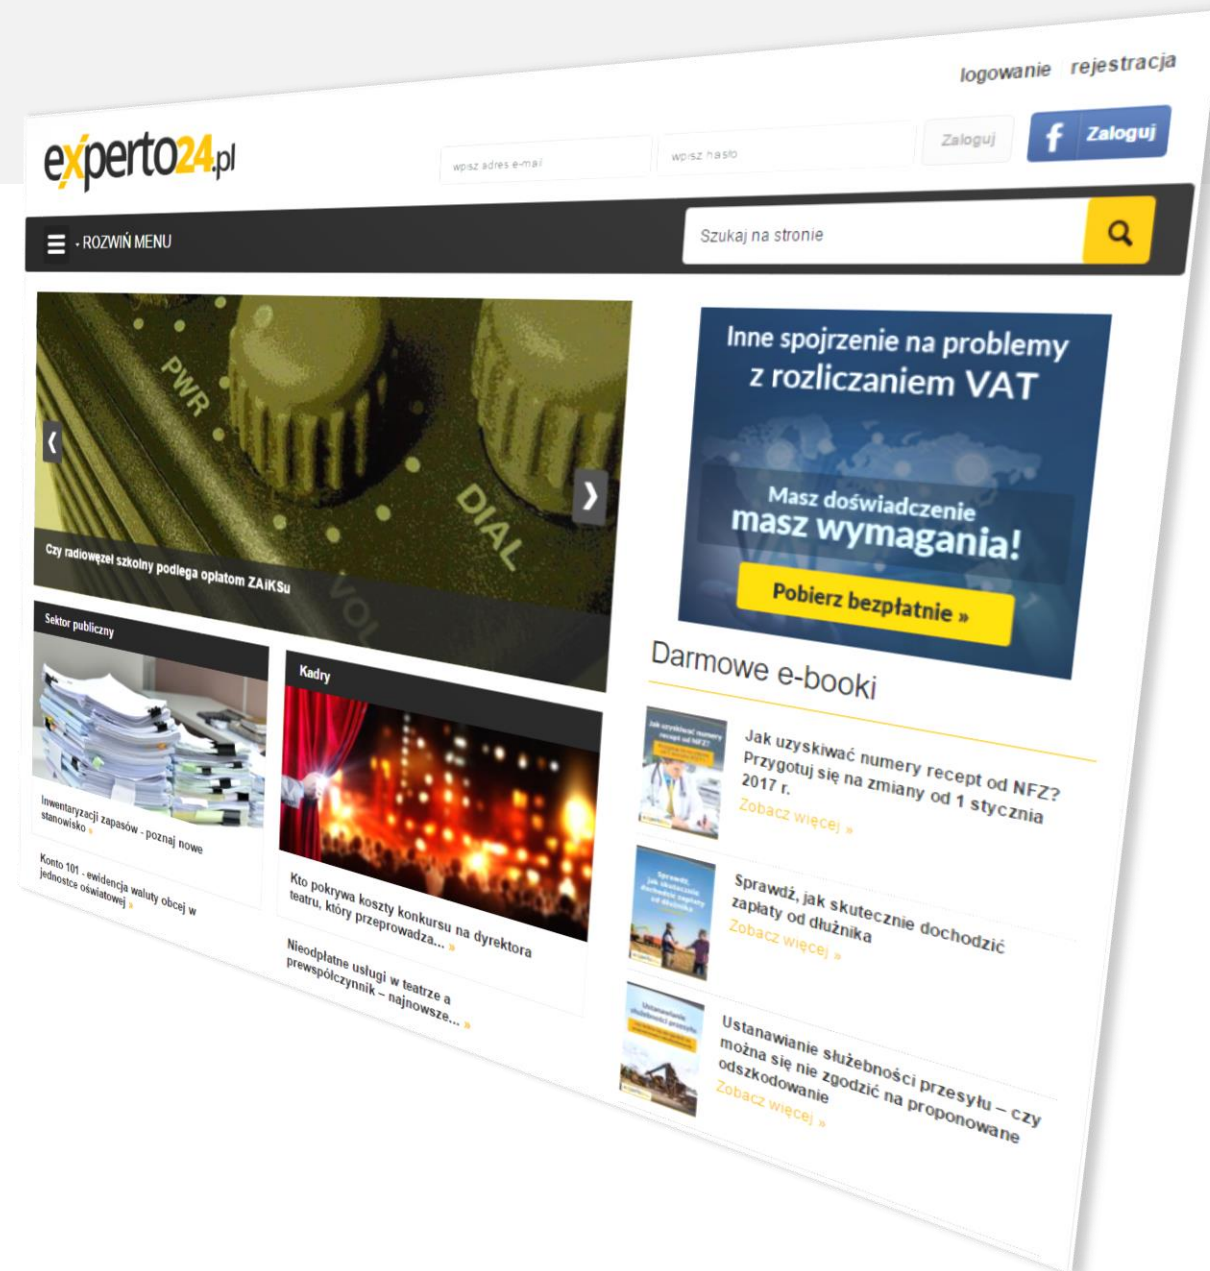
logowanie rejestracja

experto24.pl

wpisz adres e-mail

wpisz hasło

Zaloguj

Zaloguj

ROZWIŃ MENU

Szukaj na stronie

PWR

DIAL

VOL

Czy radiowęzeł szkolny podlega opłatom ZAiKSu

Inne spojrzenie na problemy z rozliczaniem VAT

Masz doświadczenie masz wymagania!

Pobierz bezpłatnie »

Sektor publiczny

Inwentaryzacji zapasów - poznaj nowe stanowisko »

Konto 101 - ewidencja waluty obcej w jednostce oświatowej »

Kadry

Kto pokrywa koszty konkursu na dyrektora teatru, który przeprowadza... »

Nieodpłatne usługi w teatrze a prewspółczynnik – najnowsze... »

Darmowe e-booki

Jak uzyskiwać numery recept od NFZ? Przygotuj się na zmiany od 1 stycznia 2017 r.

Zobacz więcej »

Sprawdź, jak skutecznie dochodzić zapłaty od dłużnika

Zobacz więcej »

Ustanawianie służebności przesyłu – czy można się nie zgodzić na proponowane odszkodowanie

Zobacz więcej »